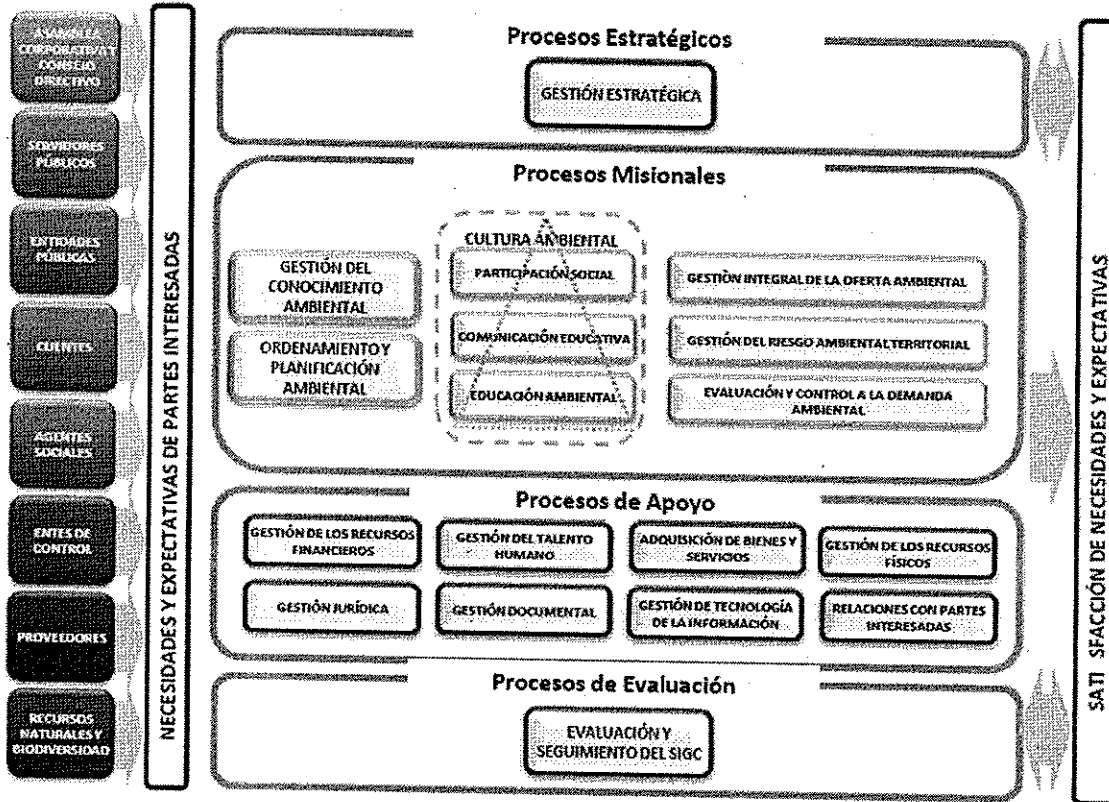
ASAMBLEA CORPORATIVA Y CONSEJO DIRECTIVO

SERVIDORES PÚBLICOS

ENTIDADES PÚBLICAS

CLIENTES

AGENTES SOCIALES

ENTES DE CONTROL

PROVEEDORES

RECURSOS NATURALES Y BIODIVERSIDAD

NECESIDADES Y EXPECTATIVAS DE PARTES INTERESADAS

Procesos Estratégicos

GESTIÓN ESTRATÉGICA

Procesos Misionales

GESTIÓN DEL CONOCIMIENTO AMBIENTAL

ORDENAMIENTO Y PLANIFICACIÓN AMBIENTAL

CULTURA AMBIENTAL

PARTICIPACIÓN SOCIAL

COMUNICACIÓN EDUCATIVA

EDUCACIÓN AMBIENTAL

GESTIÓN INTEGRAL DE LA OFERTA AMBIENTAL

GESTIÓN DEL RIESGO AMBIENTAL TERRITORIAL

EVALUACIÓN Y CONTROL A LA DEMANDA AMBIENTAL

Procesos de Apoyo

GESTIÓN DE LOS RECURSOS FINANCIEROS

GESTIÓN DEL TALENTO HUMANO

ADQUISICIÓN DE BIENES Y SERVICIOS

GESTIÓN DE LOS RECURSOS FÍSICOS

GESTIÓN JURÍDICA

GESTIÓN DOCUMENTAL

GESTIÓN DE TECNOLOGÍA DE LA INFORMACIÓN

RELACIONES CON PARTES INTERESADAS

Procesos de Evaluación

EVALUACIÓN Y SEGUIMIENTO DEL SIGC

SATI SFACCIÓN DE NECESIDADES Y EXPECTATIVAS